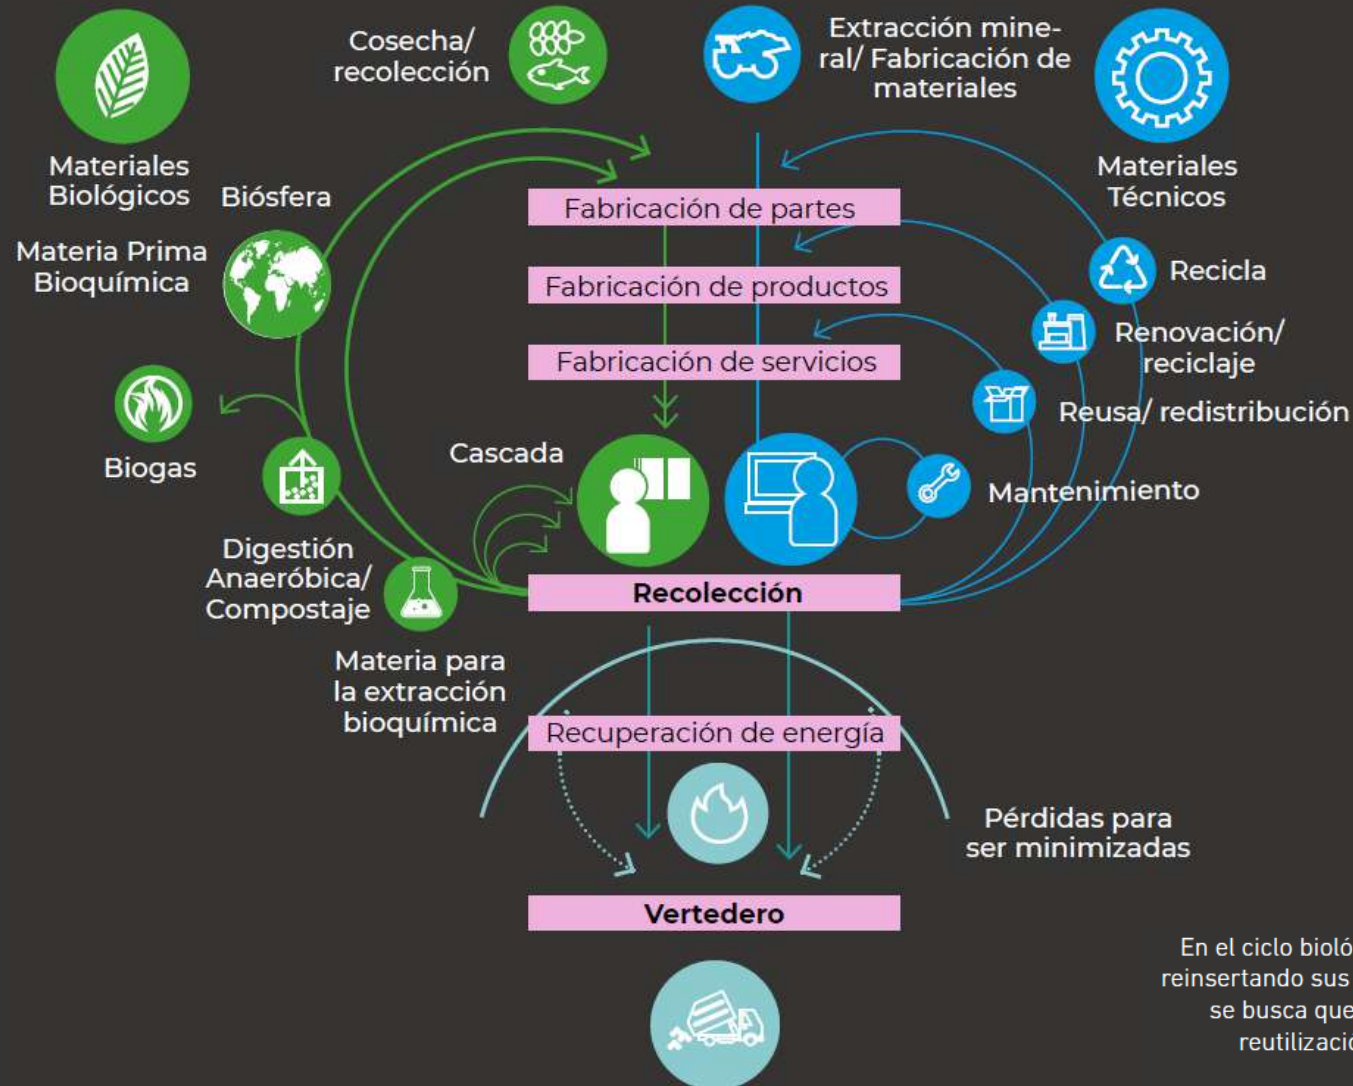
Materiales Biológicos

Cosecha/ recolección

Extracción mineral/ Fabricación de materiales

Materiales Técnicos

Biósfera

Materia Prima Bioquímica

Fabricación de partes

Fabricación de productos

Fabricación de servicios

Recicla

Renovación/ reciclaje

Reusa/ redistribución

Biogas

Cascada

Mantenimiento

Digestión Anaeróbica/ Compostaje

Recolección

Materia para la extracción bioquímica

Recuperación de energía

Pérdidas para ser minimizadas

Vertedero

En el ciclo bioló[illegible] reinsertando sus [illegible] se busca que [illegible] reutilizació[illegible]